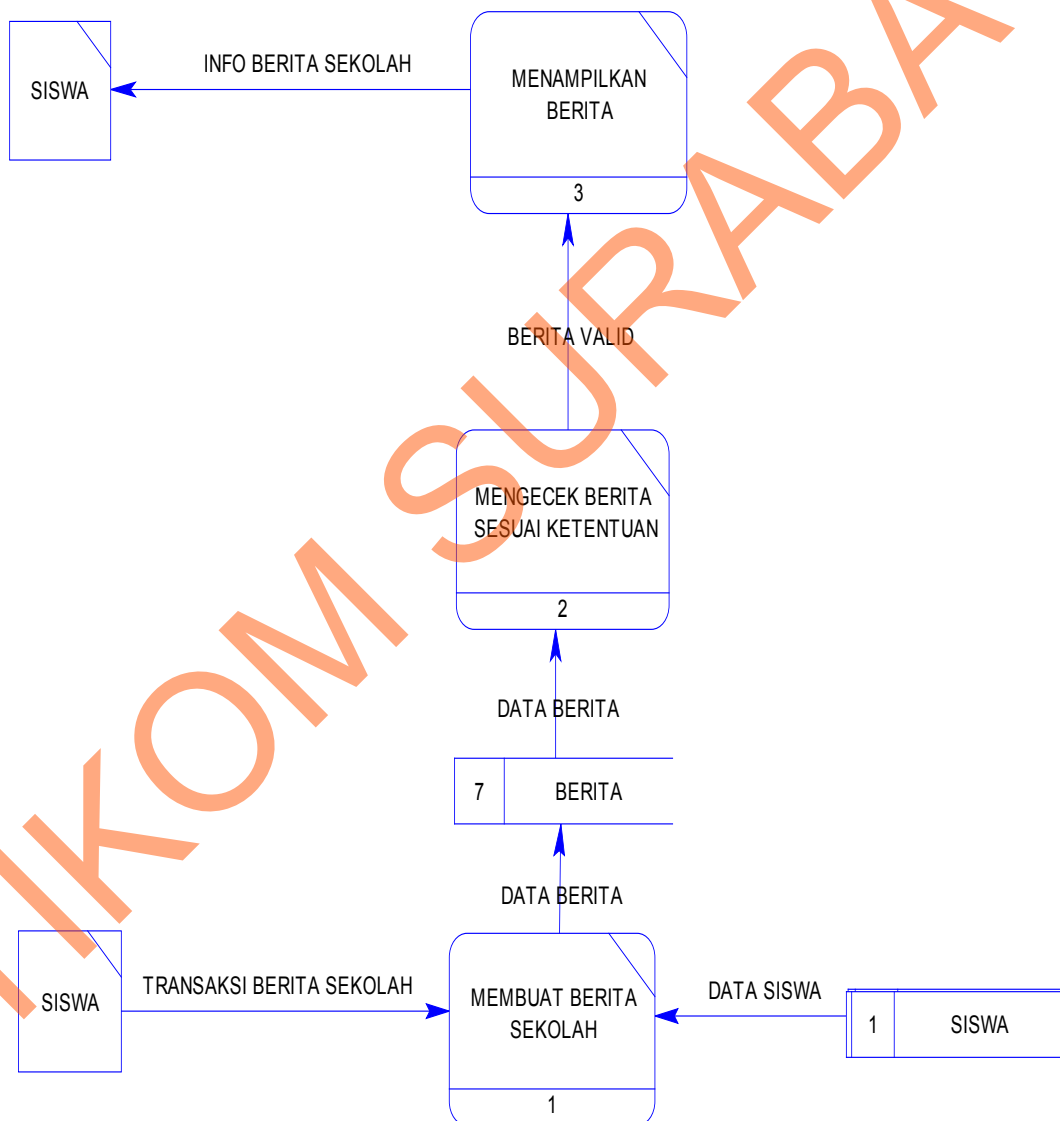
SISWA

INFO BERITA SEKOLAH

MENAMPILKAN BERITA

3

BERITA VALID

MENGECEK BERITA SESUAI KETENTUAN

2

DATA BERITA

7 BERITA

DATA BERITA

SISWA

TRANSAKSI BERITA SEKOLAH

MEMBUAT BERITA SEKOLAH

1

DATA SISWA

1 SISWA

STIKOM SURABAYA